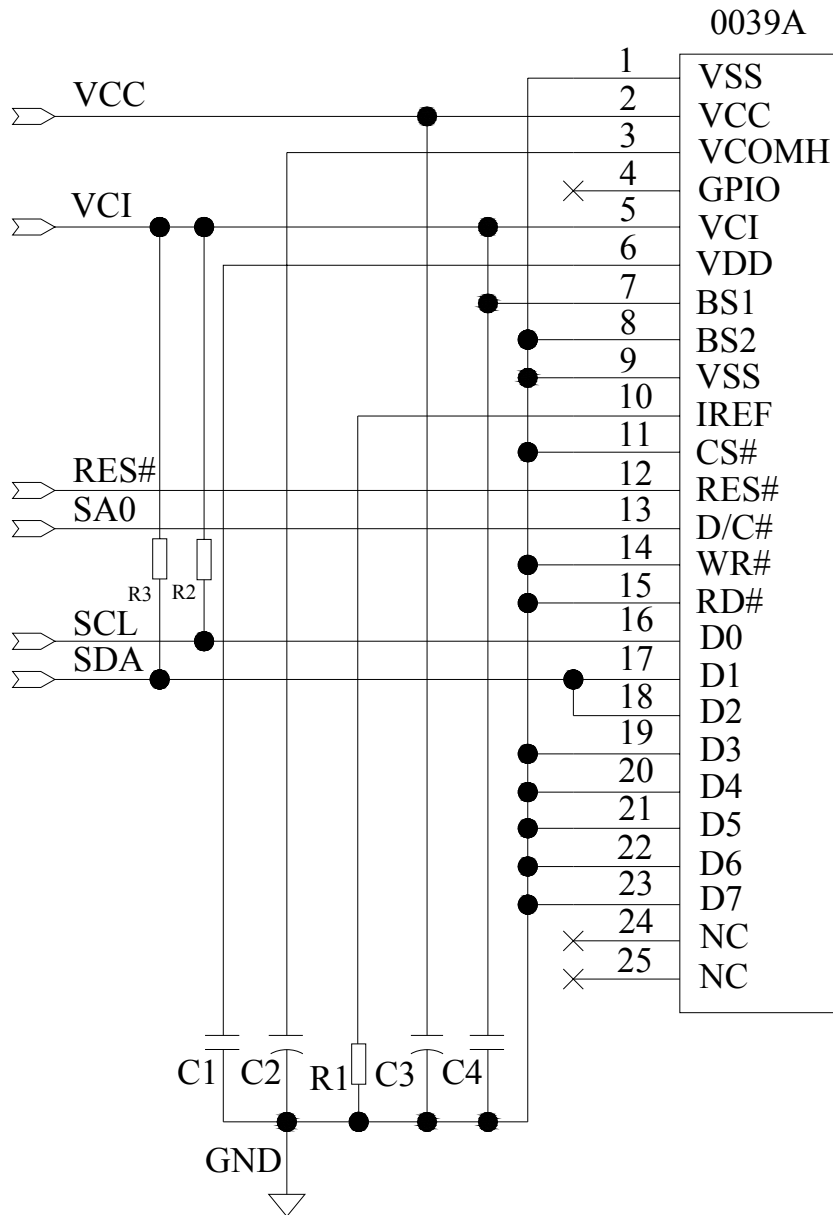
0039A

VCC

VCI

RES#

SA0

SCL

SDA

R3 R2

| 1 | VSS |
|---|---|
| 2 | VCC |
| 3 | VCOMH |
| 4 | GPIO |
| 5 | VCI |
| 6 | VDD |
| 7 | BS1 |
| 8 | BS2 |
| 9 | VSS |
| 10 | IREF |
| 11 | CS# |
| 12 | RES# |
| 13 | D/C# |
| 14 | WR# |
| 15 | RD# |
| 16 | D0 |
| 17 | D1 |
| 18 | D2 |
| 19 | D3 |
| 20 | D4 |
| 21 | D5 |
| 22 | D6 |
| 23 | D7 |
| 24 | NC |
| 25 | NC |

C1 C2 R1 C3 C4

GND